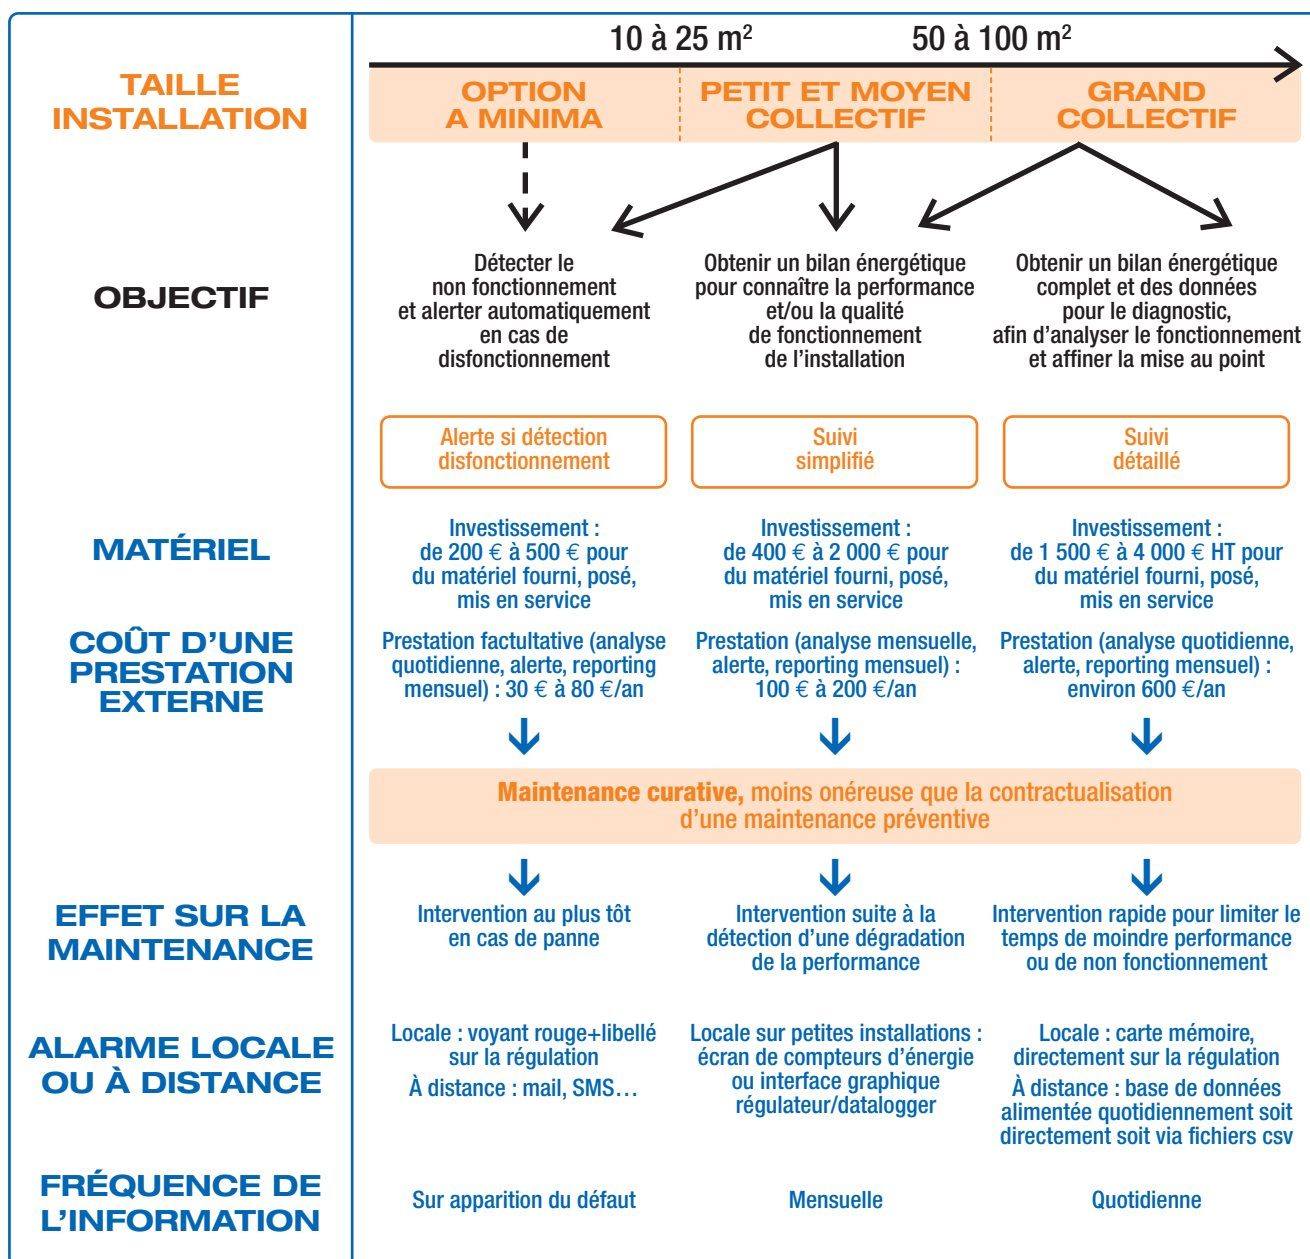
TAILLE INSTALLATION

10 à 25 m$^2$    50 à 100 m$^2$

OPTION A MINIMA | PETIT ET MOYEN COLLECTIF | GRAND COLLECTIF

OBJECTIF

Détecter le non fonctionnement et alerter automatiquement en cas de disfonctionnement

Obtenir un bilan énergétique pour connaître la performance et/ou la qualité de fonctionnement de l'installation

Obtenir un bilan énergétique complet et des données pour le diagnostic, afin d'analyser le fonctionnement et affiner la mise au point

Alerte si détection disfonctionnement

Suivi simplifié

Suivi détaillé

MATÉRIEL

Investissement : de 200 € à 500 € pour du matériel fourni, posé, mis en service

Investissement : de 400 € à 2 000 € pour du matériel fourni, posé, mis en service

Investissement : de 1 500 € à 4 000 € HT pour du matériel fourni, posé, mis en service

COÛT D'UNE PRESTATION EXTERNE

Prestation factultative (analyse quotidienne, alerte, reporting mensuel) : 30 € à 80 €/an

Prestation (analyse mensuelle, alerte, reporting mensuel) : 100 € à 200 €/an

Prestation (analyse quotidienne, alerte, reporting mensuel) : environ 600 €/an

Maintenance curative, moins onéreuse que la contractualisation d'une maintenance préventive

EFFET SUR LA MAINTENANCE

Intervention au plus tôt en cas de panne

Intervention suite à la détection d'une dégradation de la performance

Intervention rapide pour limiter le temps de moindre performance ou de non fonctionnement

ALARME LOCALE OU À DISTANCE

Locale : voyant rouge+libellé sur la régulation
À distance : mail, SMS…

Locale sur petites installations : écran de compteurs d'énergie ou interface graphique régulateur/datalogger

Locale : carte mémoire, directement sur la régulation
À distance : base de données alimentée quotidiennement soit directement soit via fichiers csv

FRÉQUENCE DE L'INFORMATION

Sur apparition du défaut

Mensuelle

Quotidienne